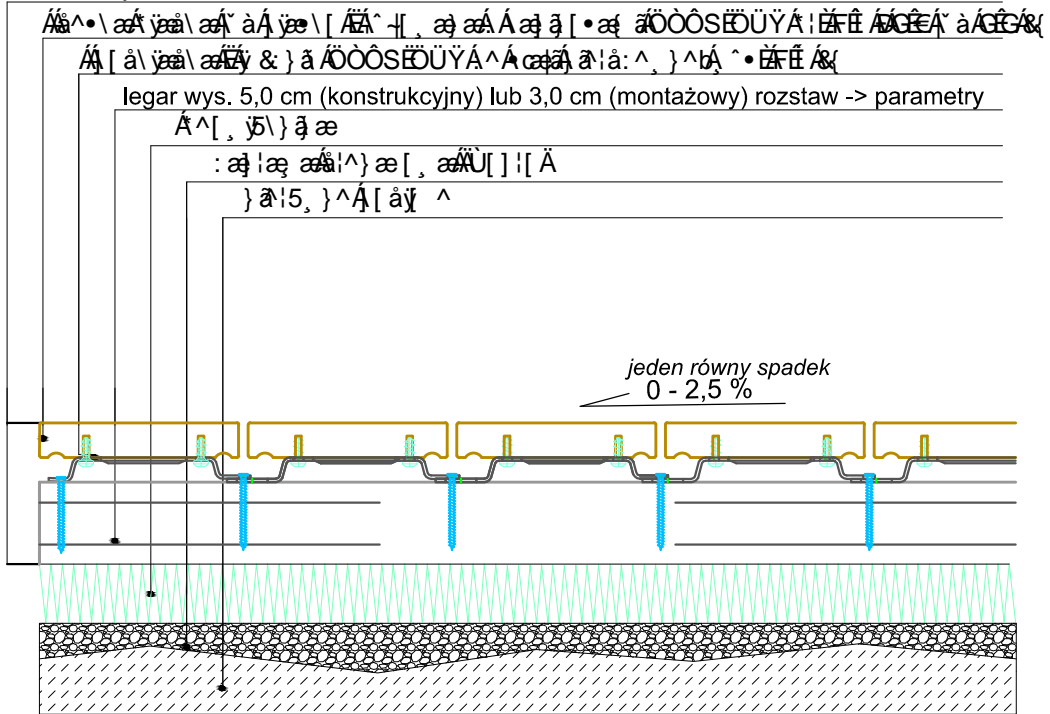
Ŕå^•\æÁ*ÿæå\æÁ˘àÁ}ÿæ•\[ÁÈÁ˘ˆ┤[¸æ}æÁ Á æ}ã[•æ{ ãÁÖÒÔSÈÖÜŸÁ¦ÈÁFÊ ÁÐGÊ€Á˘àÁGÊGÁ&{

Á}[å\ÿæå\æÁÈÁÿ &}ãÁÖÒÔSÈÖÜŸÁ^Á¢æ}ãÁ}ã^¦å:^¸}^bÁ¸ˆ•ÈÁFÊ Á&{

legar wys. 5,0 cm (konstrukcyjny) lub 3,0 cm (montażowy) rozstaw -> parametry

Á*^[¸ÿ5\}ã}æ

:æ}¦æ¸æÁå¦^}æ[¸æÁÁÙ[]¦[Ä

}ã^¦5¸}^Á}[åÿ[ ^

jeden równy spadek
0 - 2,5 %